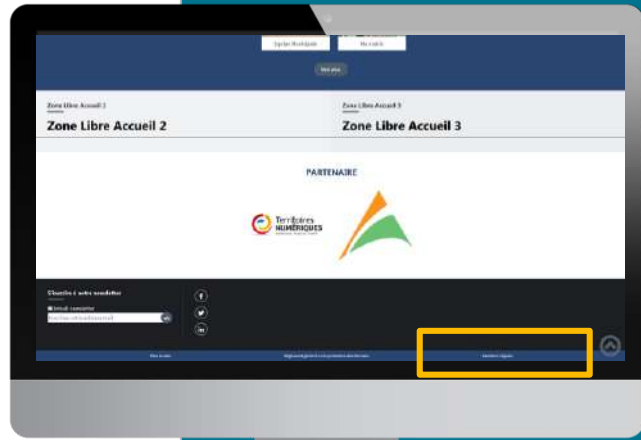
Épicier Municipale

Ma mairie

Voir plus

Zone Libre Accueil 2

Zone Libre Accueil 2

Zone Libre Accueil 3

Zone Libre Accueil 3

PARTENAIRE

Territoires NUMÉRIQUES

S'inscrire à notre newsletter

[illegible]

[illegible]

OK

f

in

Plan du site

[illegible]

Mentions légales